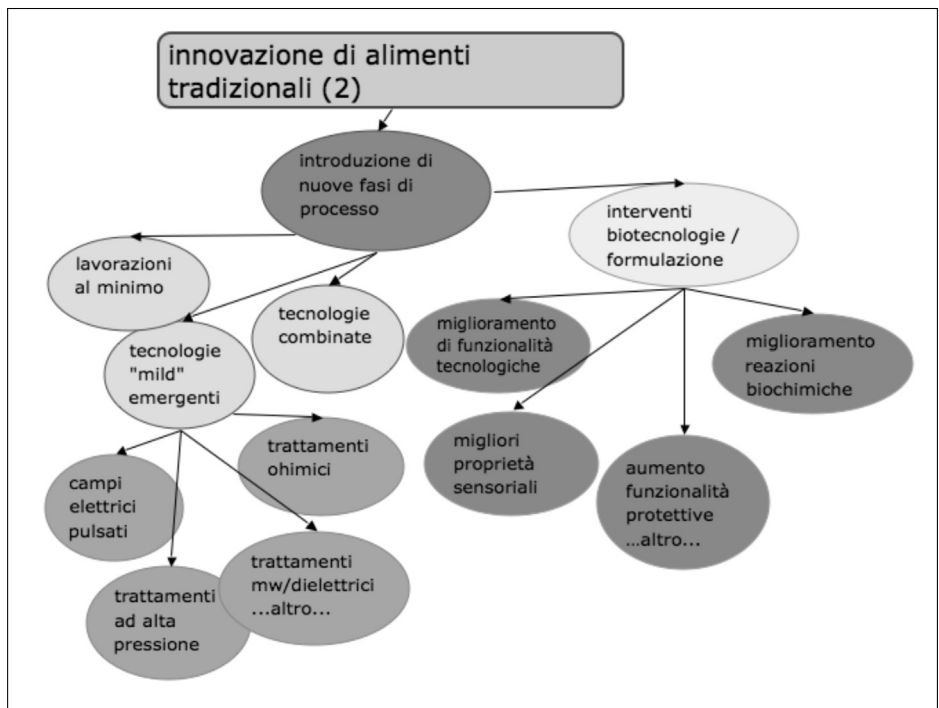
innovazione di alimenti tradizionali (2)

introduzione di nuove fasi di processo

interventi biotecnologie / formulazione

lavorazioni al minimo

tecnologie combinate

tecnologie "mild" emergenti

miglioramento di funzionalità tecnologiche

miglioramento reazioni biochimiche

trattamenti ohimici

migliori proprietà sensoriali

aumento funzionalità protettive ...altro...

campi elettrici pulsati

trattamenti mw/dielettrici ...altro...

trattamenti ad alta pressione